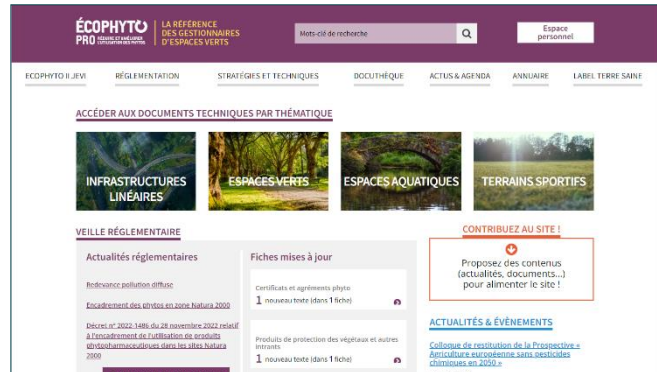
ÉCOPHYTO PRO RÉDUIRE ET AMÉLIORER L'UTILISATION DES PHYTOS

LA RÉFÉRENCE DES GESTIONNAIRES D'ESPACES VERTS

Mots-clé de recherche

Espace personnel

ECOPHYTO II JEVI   RÉGLEMENTATION   STRATÉGIES ET TECHNIQUES   DOCUTHÈQUE   ACTUS & AGENDA   ANNUAIRE   LABEL TERRE SAINE

ACCÉDER AUX DOCUMENTS TECHNIQUES PAR THÉMATIQUE

INFRASTRUCTURES LINÉAIRES

ESPACES VERTS

ESPACES AQUATIQUES

TERRAINS SPORTIFS

VEILLE RÉGLEMENTAIRE

Actualités réglementaires

Redevance pollution diffuse

Encadrement des phytos en zone Natura 2000

Décret n° 2022-1486 du 28 novembre 2022 relatif à l'encadrement de l'utilisation de produits phytopharmaceutiques dans les sites Natura 2000

Fiches mises à jour

Certificats et agréments phyto
1 nouveau texte (dans 1 fiche)

Produits de protection des végétaux et autres intrants
1 nouveau texte (dans 1 fiche)

CONTRIBUEZ AU SITE !

Proposez des contenus (actualités, documents...) pour alimenter le site !

ACTUALITÉS & ÉVÈNEMENTS

Colloque de restitution de la Prospective « Agriculture européenne sans pesticides chimiques en 2050 »